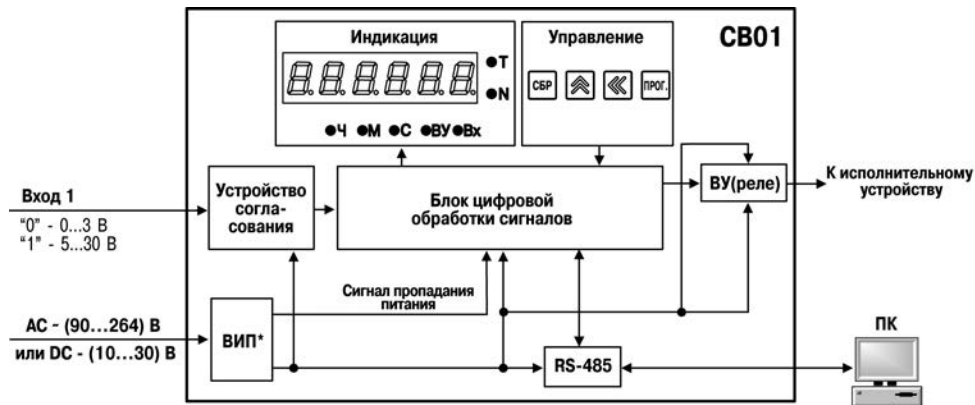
Индикация

Управление

СВ01

8.8.8.8.8.8.

●T

●N

●Ч ●М ●С ●ВУ●Вх

СБР

ПРОГ.

Вход 1

"0" - 0...3 В
"1" - 5...30 В

Устройство согласования

Блок цифровой обработки сигналов

ВУ(реле)

К исполнительному устройству

Сигнал пропадания питания

АС - (90…264) В

или DC - (10…30) В

ВИП*

RS-485

ПК